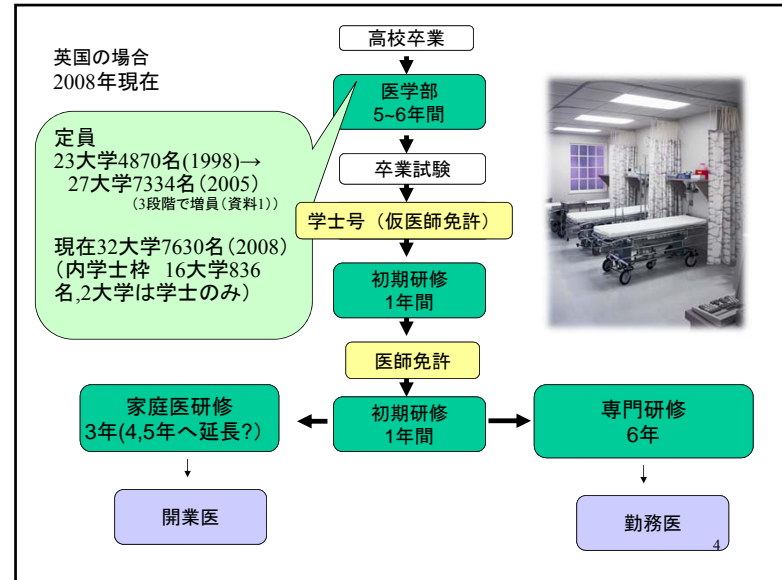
英国の場合
2008年現在

定員
23大学4870名(1998)→
27大学7334名（2005）
（3段階で増員（資料1））

現在32大学7630名（2008）
（内学士枠 16大学836名,2大学は学士のみ）

高校卒業

医学部
5~6年間

卒業試験

学士号（仮医師免許）

初期研修
1年間

医師免許

家庭医研修
3年(4,5年へ延長?)

初期研修
1年間

専門研修
6年

開業医

勤務医

4